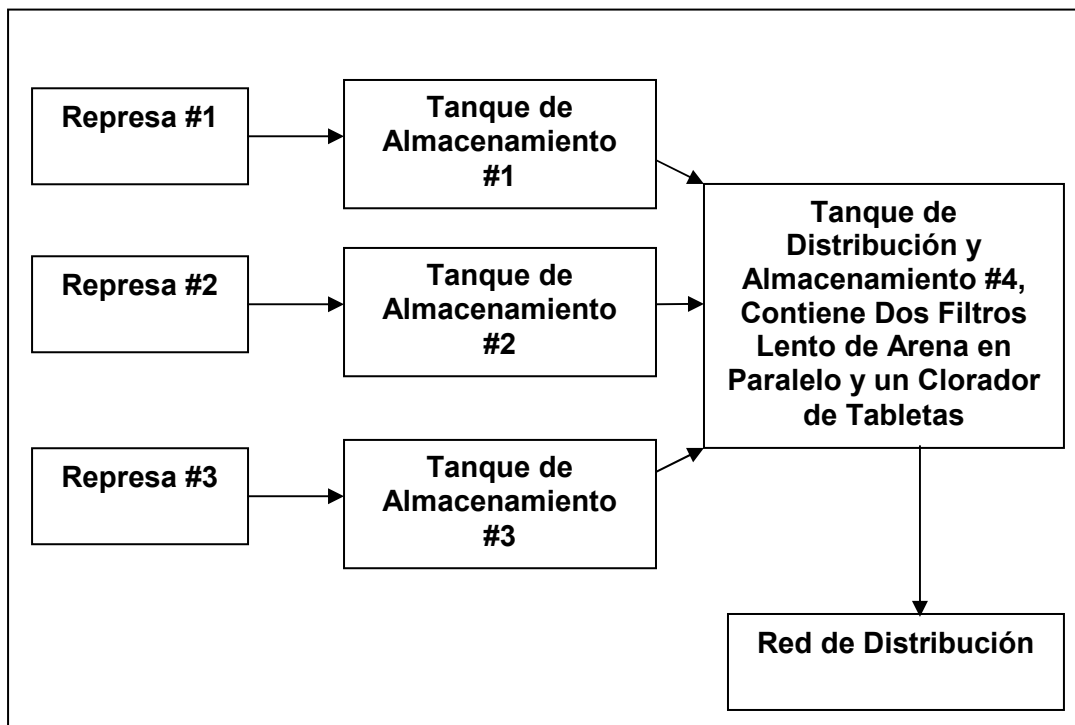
Represa #1

Tanque de Almacenamiento #1

Represa #2

Tanque de Almacenamiento #2

Represa #3

Tanque de Almacenamiento #3

Tanque de Distribución y Almacenamiento #4, Contiene Dos Filtros Lento de Arena en Paralelo y un Clorador de Tabletas

Red de Distribución